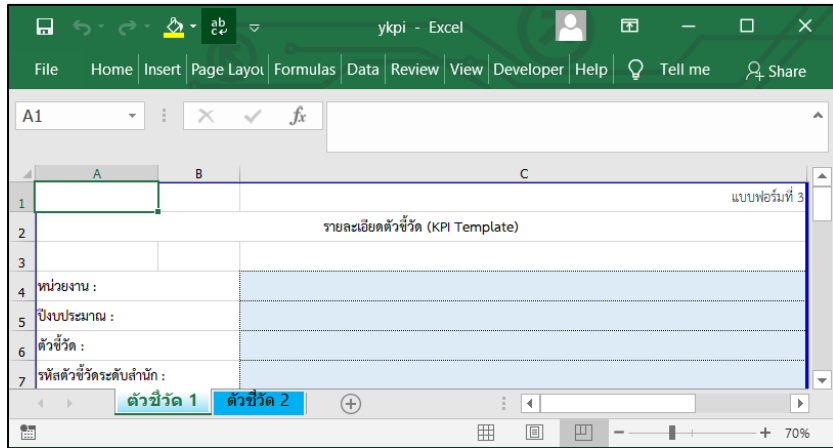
ykpi - Excel

File Home Insert Page Layou Formulas Data Review View Developer Help Tell me Share

A1 $f_x$

| | A | B | C |
|---|---|---|---|
| 1 | | | แบบฟอร์มที่ 3 |
| 2 | | | รายละเอียดตัวชี้วัด (KPI Template) |
| 3 | | | |
| 4 | หน่วยงาน : | | |
| 5 | ปีงบประมาณ : | | |
| 6 | ตัวชี้วัด : | | |
| 7 | รหัสตัวชี้วัดระดับสำนัก : | | |

ตัวชี้วัด 1 ตัวชี้วัด 2

70%